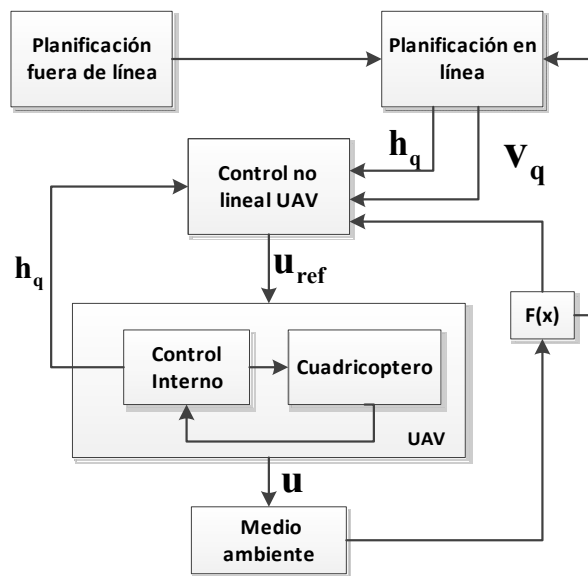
Planificación fuera de línea

Planificación en línea

$\mathbf{h_q}$

$\mathbf{V_q}$

Control no lineal UAV

$\mathbf{h_q}$

$\mathbf{u_{ref}}$

F(x)

Control Interno

Cuadricoptero

UAV

$\mathbf{u}$

Medio ambiente